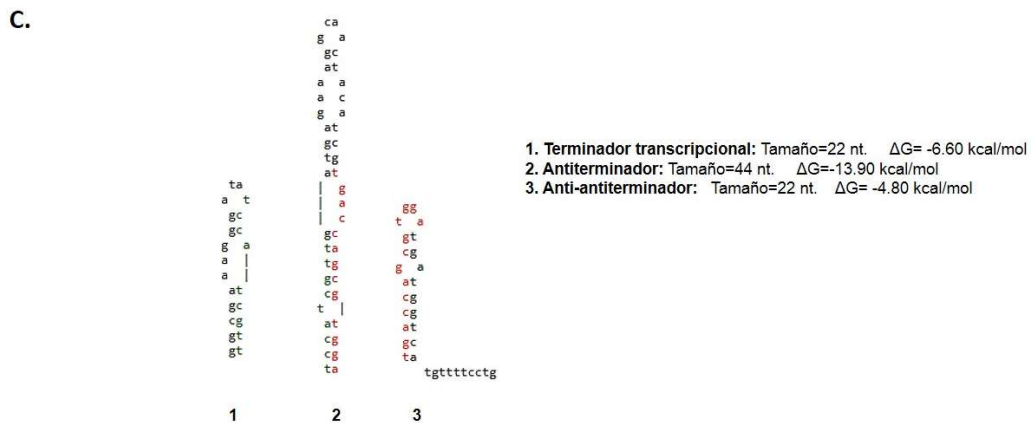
C.

ta
a t
gc
gc
g a
a |
a |
at
gc
cg
gt
gt

ca
g a
gc
at
a a
a c
g a
at
gc
tg
at
| g
| a
| c
gc
ta
tg
gc
cg
t |
at
cg
cg
ta

gg
t a
gt
cg
g a
at
cg
cg
at
gc
ta
tgttttcctg

1 2 3

1. Terminador transcripcional: Tamaño=22 nt. ΔG= -6.60 kcal/mol
2. Antiterminador: Tamaño=44 nt. ΔG=-13.90 kcal/mol
3. Anti-antiterminador: Tamaño=22 nt. ΔG= -4.80 kcal/mol